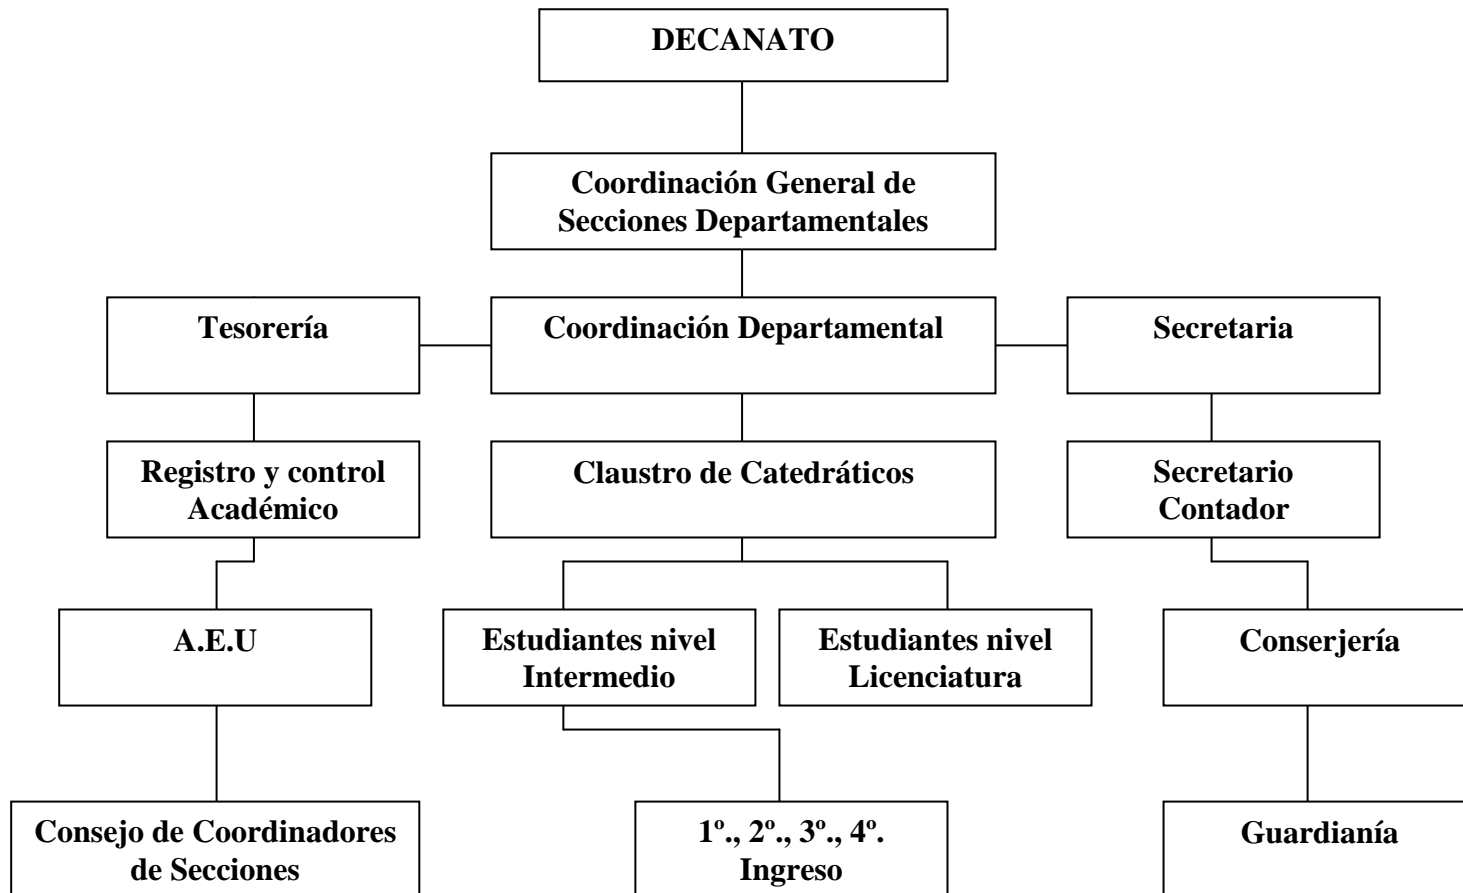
DECANATO

Coordinación General de Secciones Departamentales

Tesorería

Coordinación Departamental

Secretaria

Registro y control Académico

Claustro de Catedráticos

Secretario Contador

A.E.U

Estudiantes nivel Intermedio

Estudiantes nivel Licenciatura

Conserjería

Consejo de Coordinadores de Secciones

1º., 2º., 3º., 4º. Ingreso

Guardianía